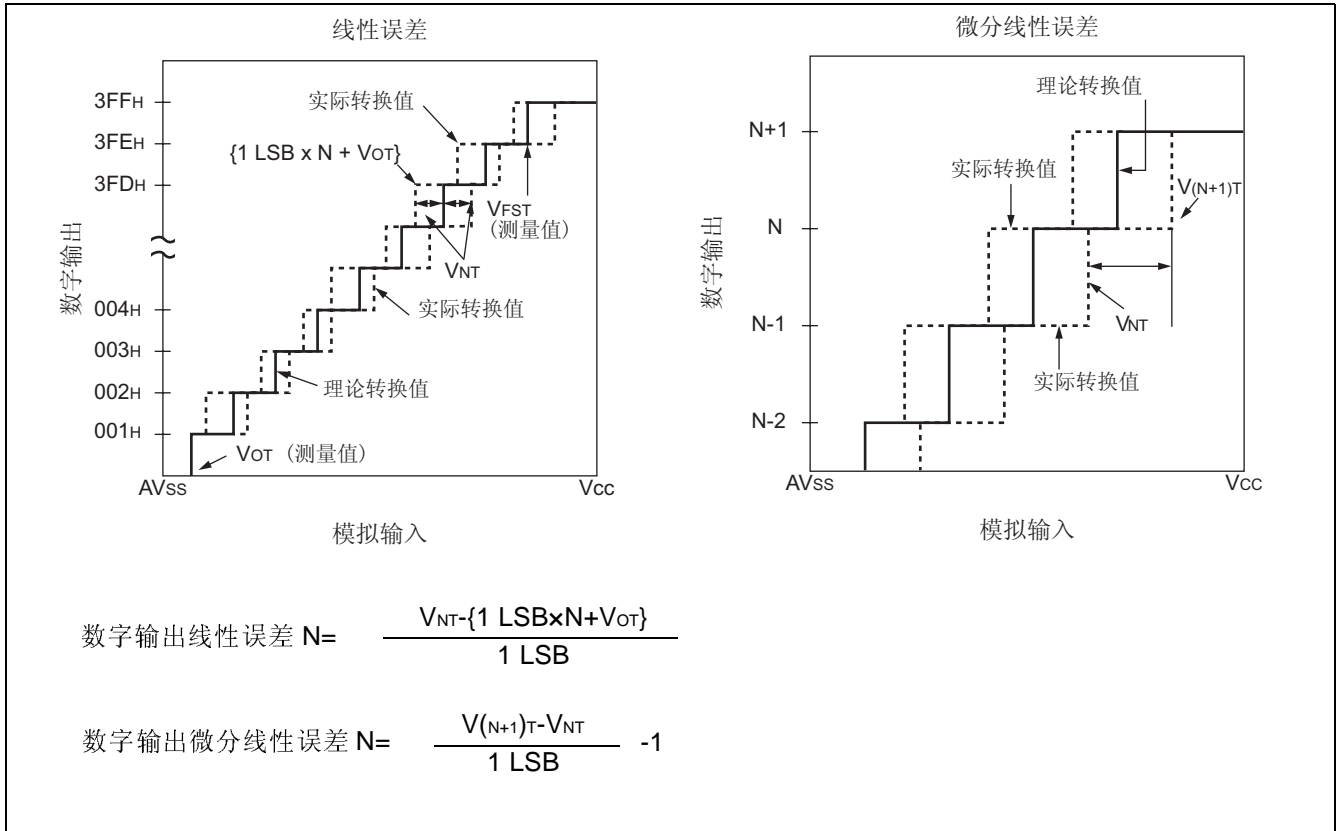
线性误差

3FFH
3FEH
3FDH
004H
003H
002H
001H
数字输出
实际转换值
{1 LSB x N + VOT}
VFST（测量值）
VNT
实际转换值
理论转换值
VOT（测量值）
AVSS
VCC
模拟输入

微分线性误差

N+1
N
N-1
N-2
数字输出
理论转换值
实际转换值
V(N+1)T
VNT
实际转换值
AVSS
VCC
模拟输入

数字输出线性误差 N= $\frac{V_{NT}-\{1\ LSB\times N+V_{OT}\}}{1\ LSB}$

数字输出微分线性误差 N= $\frac{V_{(N+1)T}-V_{NT}}{1\ LSB}$ -1